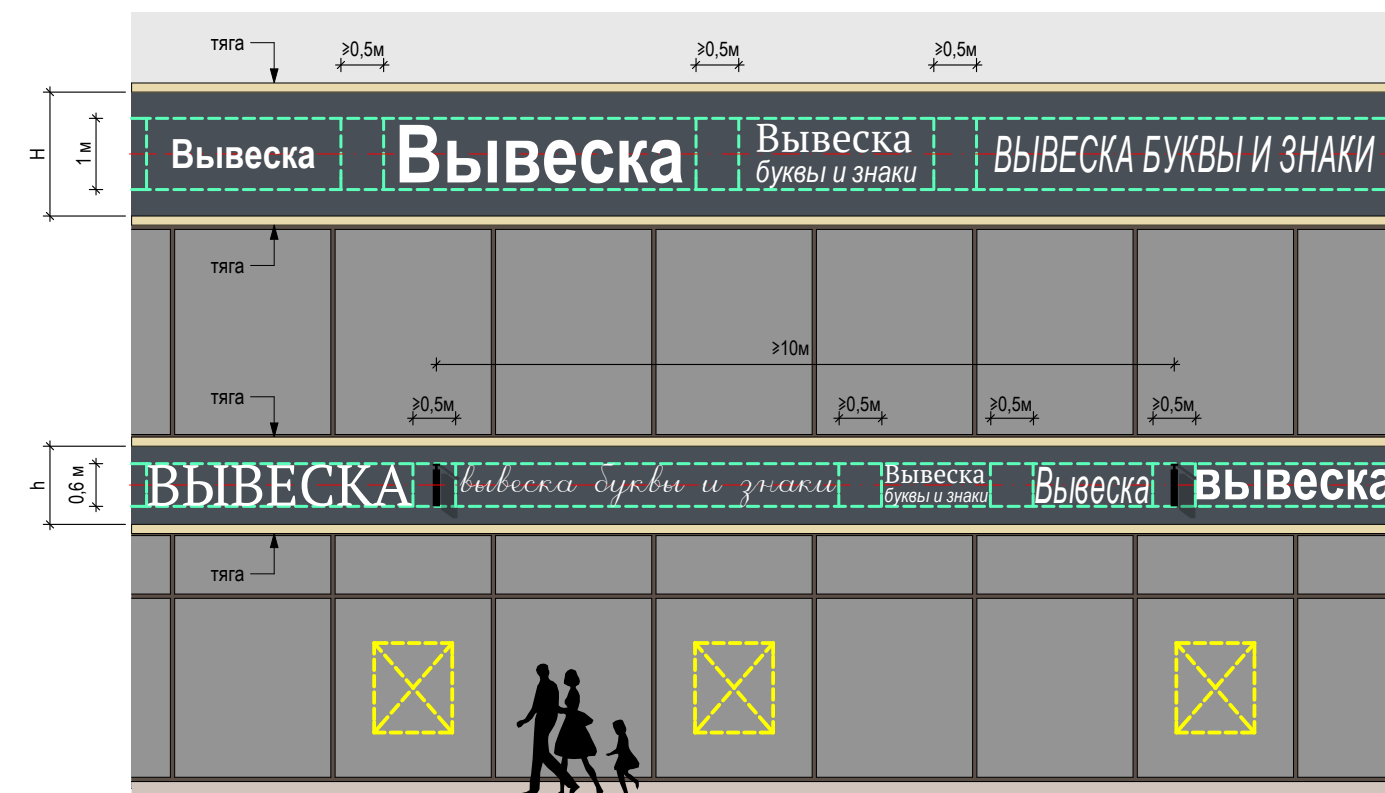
тяга
⩾0,5м
⩾0,5м
⩾0,5м

H
1 м

Вывеска
Вывеска
Вывеска
буквы и знаки
ВЫВЕСКА БУКВЫ И ЗНАКИ

тяга

⩾10м

тяга
⩾0,5м
⩾0,5м
⩾0,5м
⩾0,5м

h
0,6 м

ВЫВЕСКА
вывеска буквы и знаки
Вывеска
буквы и знаки
Вывеска
вывеска

тяга